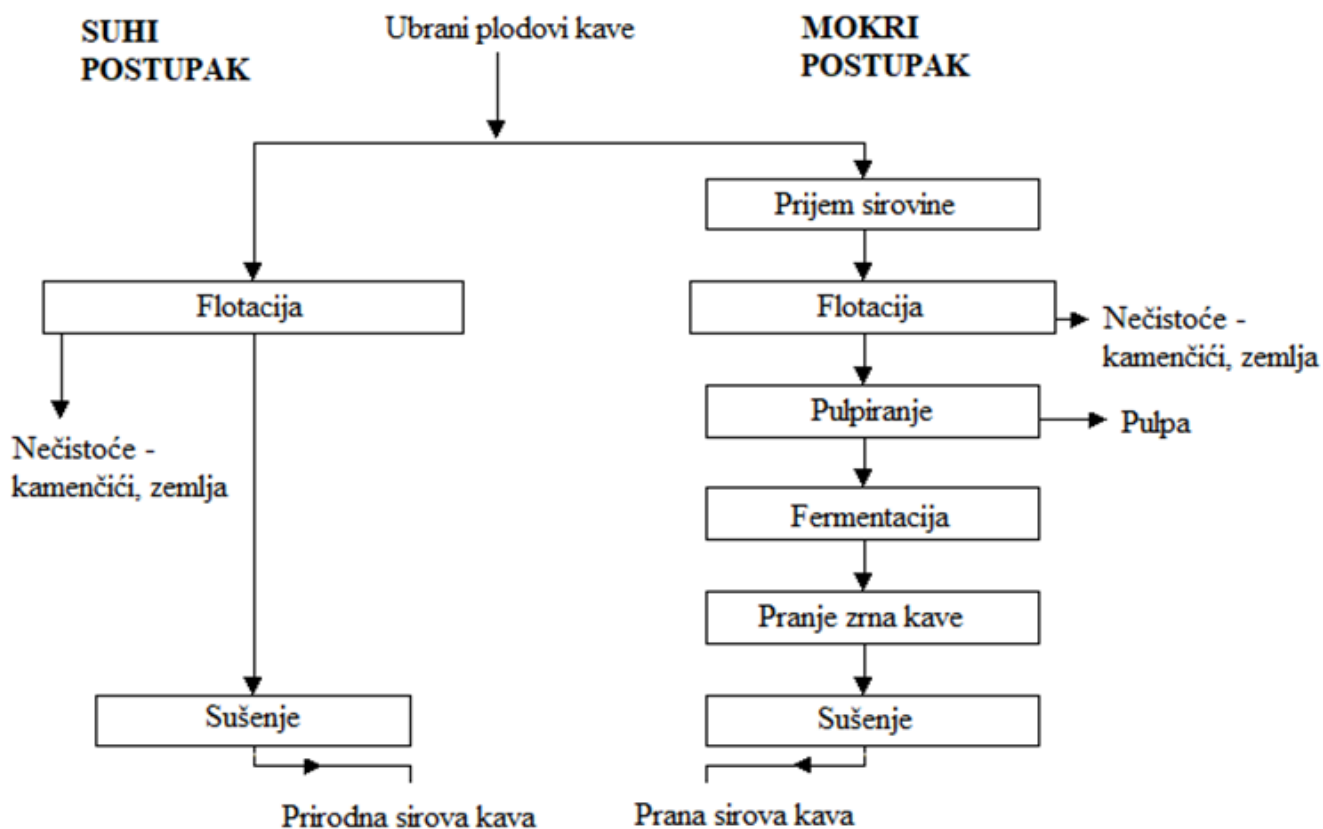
SUHI POSTUPAK

Ubrani plodovi kave

MOKRI POSTUPAK

Prijem sirovine

Flotacija

Flotacija

Nečistoće - kamenčići, zemlja

Pulpiranje

Pulpa

Nečistoće - kamenčići, zemlja

Fermentacija

Pranje zrna kave

Sušenje

Sušenje

Prirodna sirova kava

Prana sirova kava